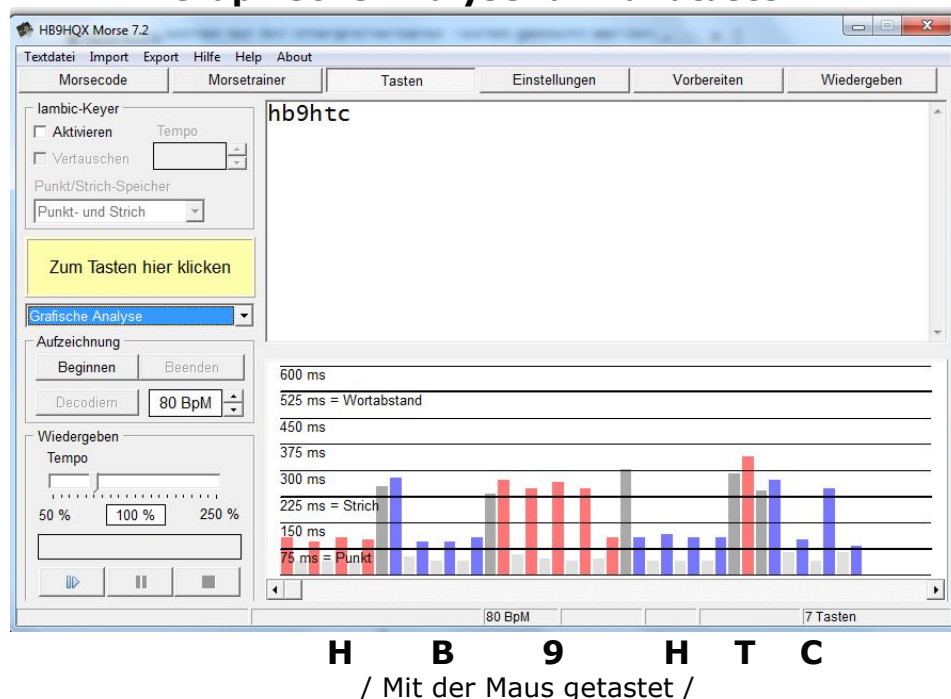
HB9HQX Morse 7.2

Textdatei Import Export Hilfe Help About

Morsecode | Morsetrainer | Tasten | Einstellungen | Vorbereiten | Wiedergeben

Iambic-Keyer
Aktivieren Tempo
Vertauschen
Punkt/Strich-Speicher
Punkt- und Strich

Zum Tasten hier klicken

Grafische Analyse

Aufzeichnung
Beginnen Beenden
Decodiern 80 BpM

Wiedergeben
Tempo
50 % 100 % 250 %

hb9htc

600 ms
525 ms = Wortabstand
450 ms
375 ms
300 ms
225 ms = Strich
150 ms
75 ms = Punkt

80 BpM
7 Tasten

H B 9 H T C

/ Mit der Maus getastet /